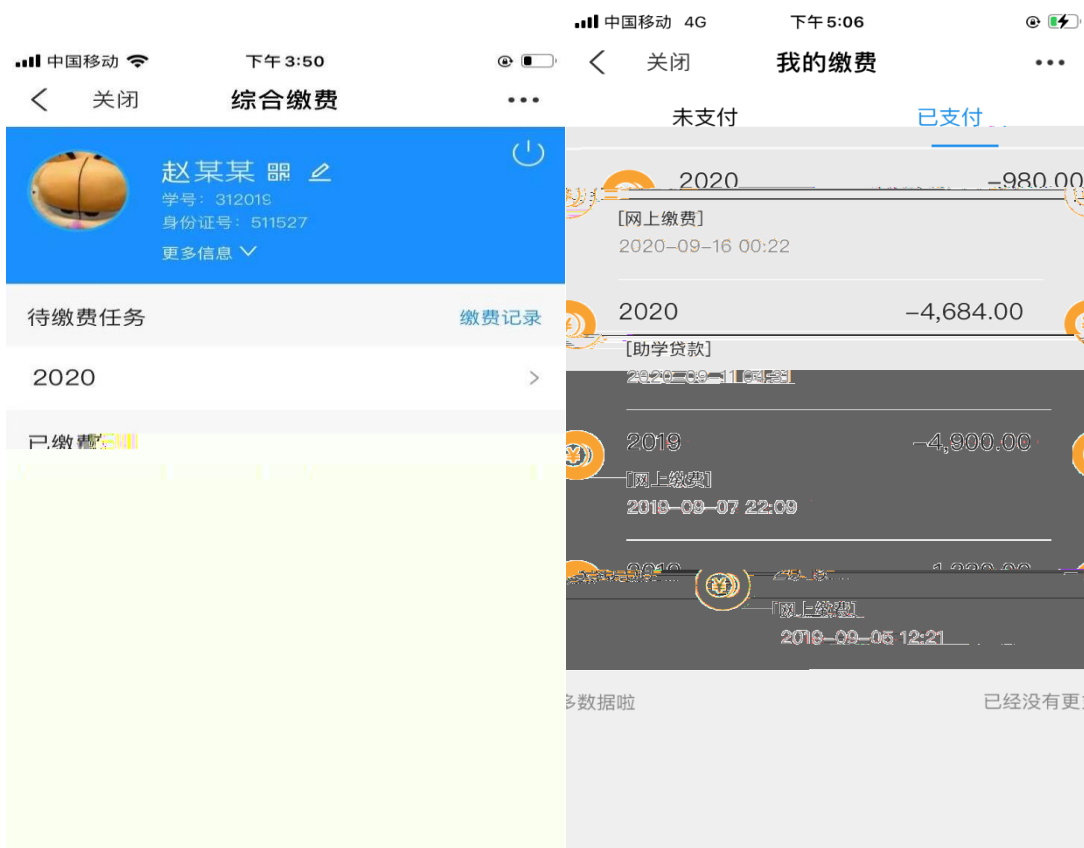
中国移动 下午 3:50

关闭 综合缴费 •••

赵某某

学号：312019

身份证号：511527

更多信息

待缴费任务 缴费记录

2020

已缴费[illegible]

中国移动 4G 下午 5:06

关闭 我的缴费 •••

未支付 已支付

2020 −980.00

[网上缴费]

2020-09-16 00:22

2020 −4,684.00

[助学贷款]

2020-09-11 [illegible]

2019 −4,900.00

[网上缴费]

2019-09-07 22:09

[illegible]

[网上缴费]

2019-09-05 12:21

多数据啦 已经没有更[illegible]